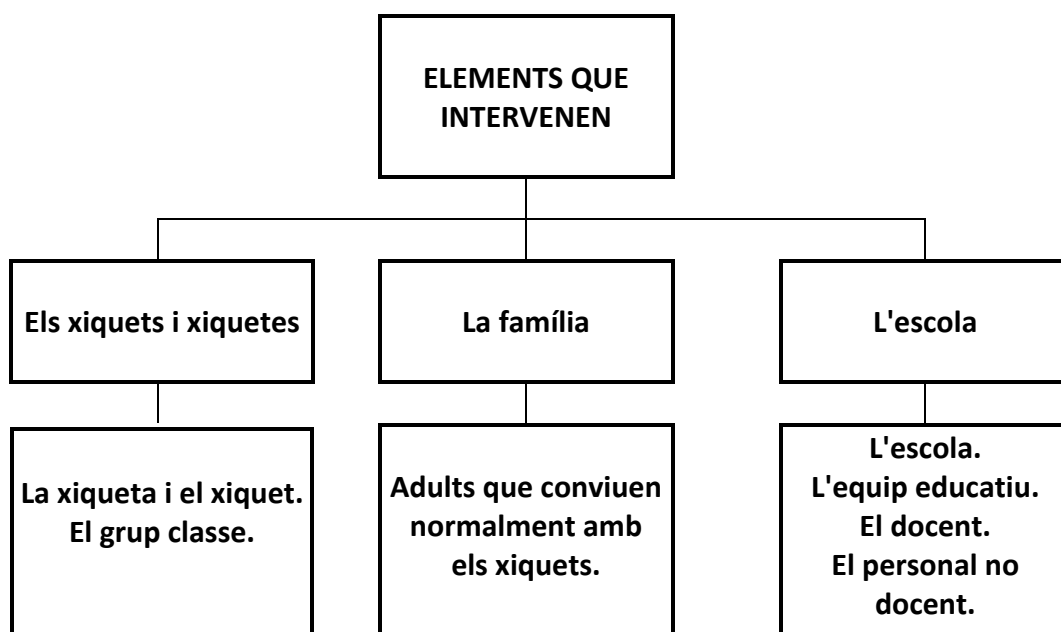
ELEMENTS QUE INTERVENEN

Els xiquets i xiquetes

La família

L'escola

La xiqueta i el xiquet.
El grup classe.

Adults que conviuen normalment amb els xiquets.

L'escola.
L'equip educatiu.
El docent.
El personal no docent.